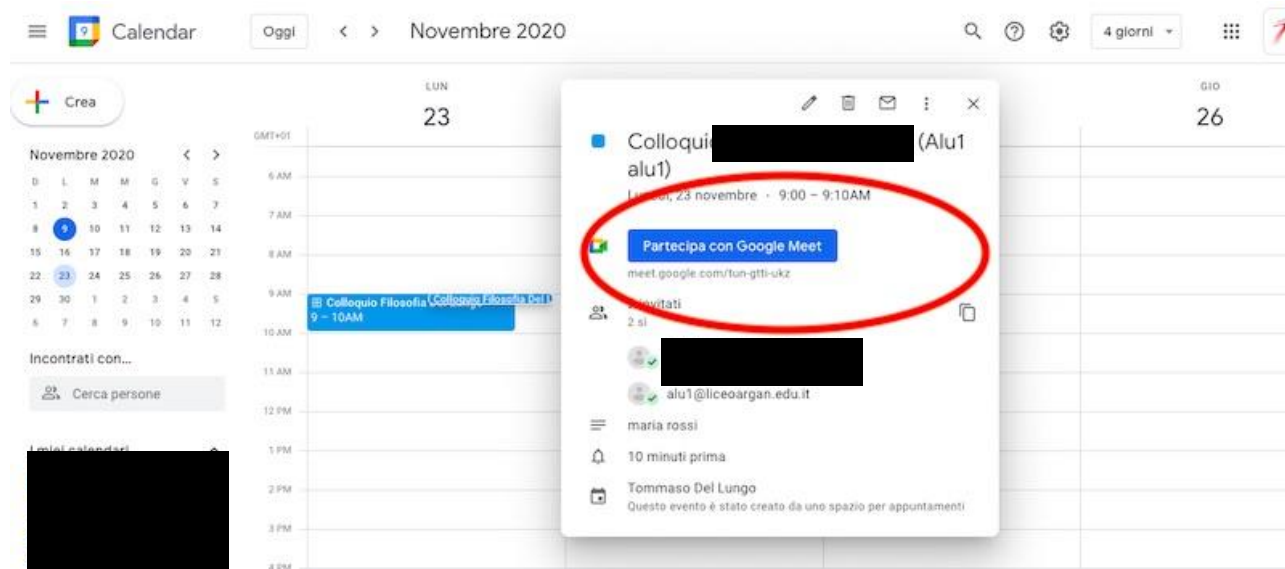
Calendar

Oggi

Novembre 2020

4 giorni

Crea

Novembre 2020

| D | L | M | M | G | V | S |
|---|---|---|---|---|---|---|
| 1 | 2 | 3 | 4 | 5 | 6 | 7 |
| 8 | 9 | 10 | 11 | 12 | 13 | 14 |
| 15 | 16 | 17 | 18 | 19 | 20 | 21 |
| 22 | 23 | 24 | 25 | 26 | 27 | 28 |
| 29 | 30 | 1 | 2 | 3 | 4 | 5 |
| 6 | 7 | 8 | 9 | 10 | 11 | 12 |

Incontrati con...

Cerca persone

I miei calendari

GMT+01

LUN
23

GIO
26

6 AM
7 AM
8 AM
9 AM
10 AM
11 AM
12 PM
1 PM
2 PM
3 PM
4 PM

Colloquio Filosofia Colloquio Filosofia Del L
9 – 10AM

Colloqui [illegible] (Alu1 alu1)

Lunedì, 23 novembre · 9:00 – 9:10AM

Partecipa con Google Meet
meet.google.com/tun-gtti-ukz

Invitati
2 sì

alu1@liceoargan.edu.it

maria rossi

10 minuti prima

Tommaso Del Lungo
Questo evento è stato creato da uno spazio per appuntamenti